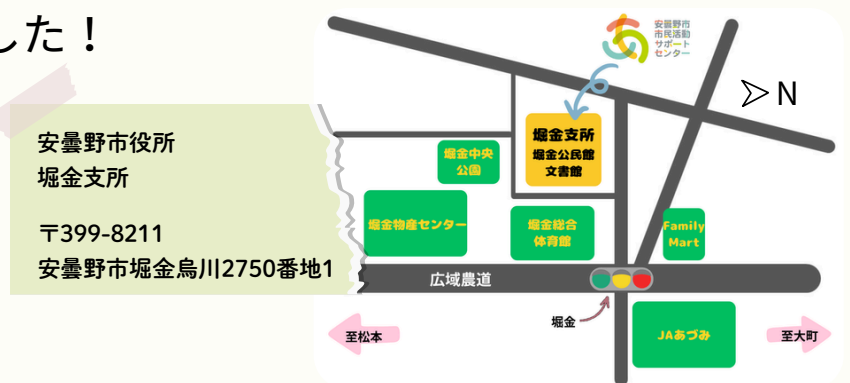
した！

安曇野市役所
堀金支所

〒399-8211
安曇野市堀金烏川2750番地1

安曇野市
市民活動
サポート
センター

N

堀金支所
堀金公民館
文書館

堀金中央
公園

堀金物産センター

堀金総合
体育館

Family
Mart

広域農道

堀金

JAあづみ

至松本

至大町